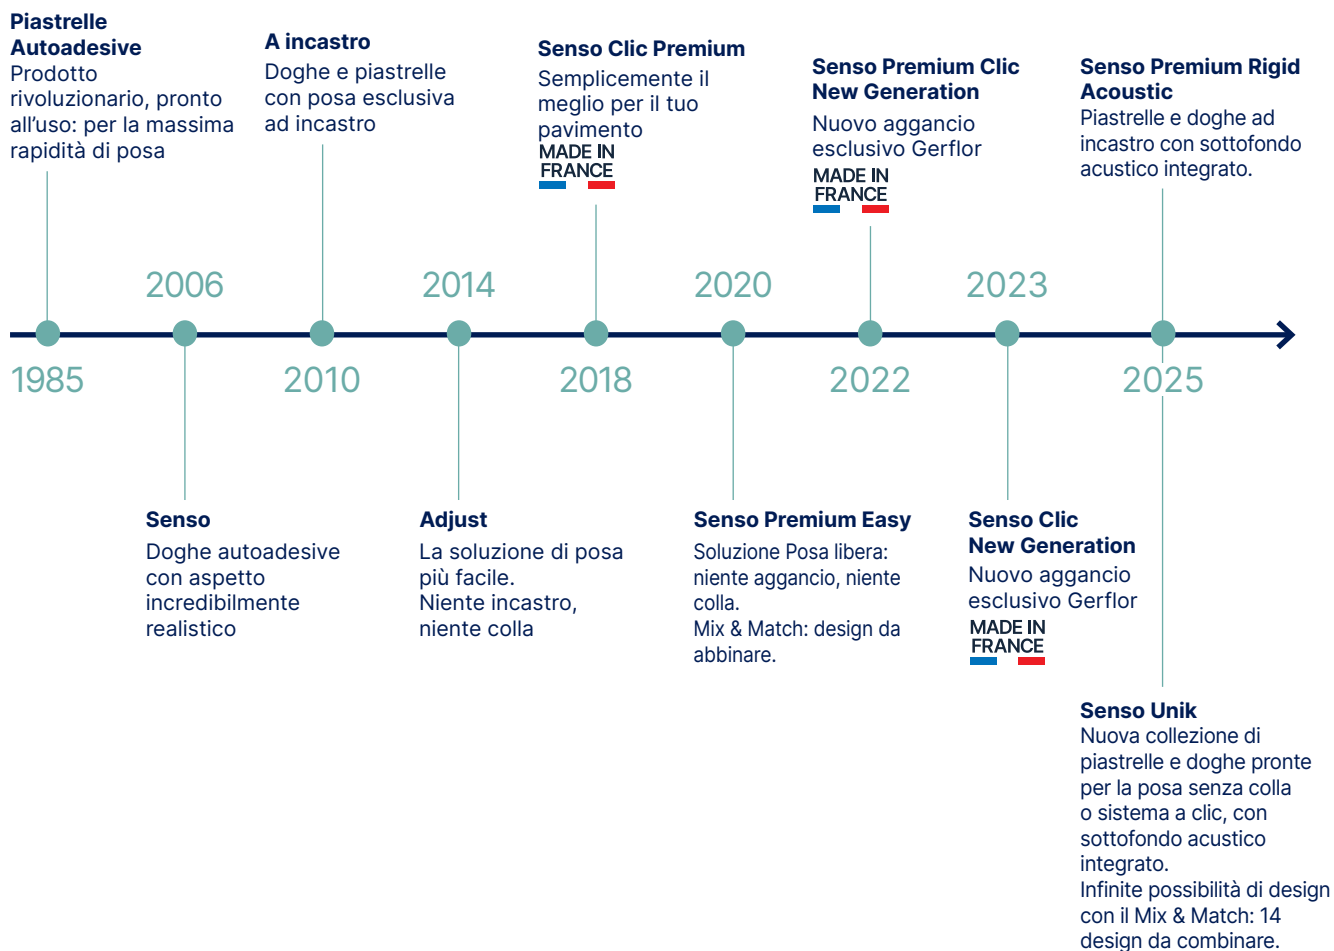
**Piastrelle Autoadesive**
Prodotto rivoluzionario, pronto all'uso: per la massima rapidità di posa

1985

2006

**Senso**
Doghe autoadesive con aspetto incredibilmente realistico

**A incastro**
Doghe e piastrelle con posa esclusiva ad incastro

2010

2014

**Adjust**
La soluzione di posa più facile.
Niente incastro, niente colla

**Senso Clic Premium**
Semplicemente il meglio per il tuo pavimento
MADE IN FRANCE

2018

2020

**Senso Premium Easy**
Soluzione Posa libera: niente aggancio, niente colla.
Mix & Match: design da abbinare.

**Senso Premium Clic New Generation**
Nuovo aggancio esclusivo Gerflor
MADE IN FRANCE

2022

2023

**Senso Clic New Generation**
Nuovo aggancio esclusivo Gerflor
MADE IN FRANCE

**Senso Premium Rigid Acoustic**
Piastrelle e doghe ad incastro con sottofondo acustico integrato.

2025

**Senso Unik**
Nuova collezione di piastrelle e doghe pronte per la posa senza colla o sistema a clic, con sottofondo acustico integrato.
Infinite possibilità di design con il Mix & Match: 14 design da combinare.